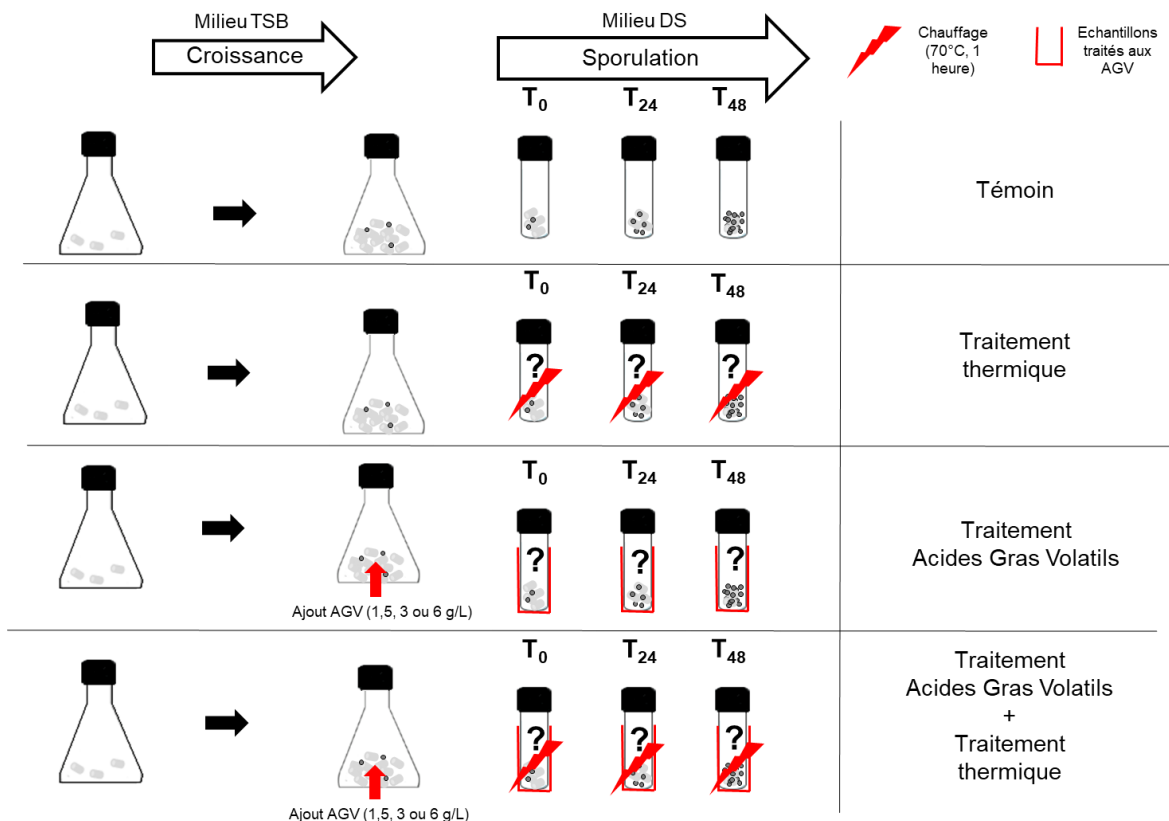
Milieu TSB
Croissance

Milieu DS
Sporulation

Chauffage (70°C, 1 heure)

Echantillons traités aux AGV

$T_0$ $T_{24}$ $T_{48}$

Témoin

$T_0$ $T_{24}$ $T_{48}$

? ? ?

Traitement thermique

$T_0$ $T_{24}$ $T_{48}$

? ? ?

Ajout AGV (1,5, 3 ou 6 g/L)

Traitement Acides Gras Volatils

$T_0$ $T_{24}$ $T_{48}$

? ? ?

Ajout AGV (1,5, 3 ou 6 g/L)

Traitement Acides Gras Volatils + Traitement thermique